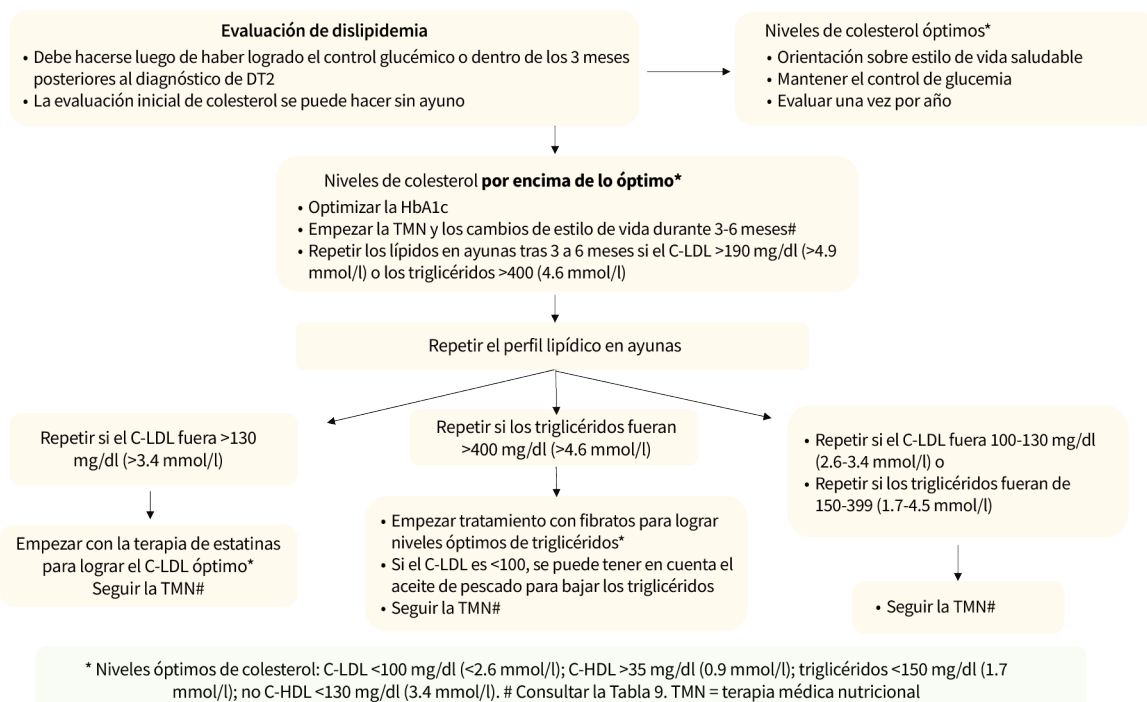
**Evaluación de dislipidemia**
• Debe hacerse luego de haber logrado el control glucémico o dentro de los 3 meses posteriores al diagnóstico de DT2
• La evaluación inicial de colesterol se puede hacer sin ayuno

Niveles de colesterol óptimos*
• Orientación sobre estilo de vida saludable
• Mantener el control de glucemia
• Evaluar una vez por año

Niveles de colesterol **por encima de lo óptimo***
• Optimizar la HbA1c
• Empezar la TMN y los cambios de estilo de vida durante 3-6 meses#
• Repetir los lípidos en ayunas tras 3 a 6 meses si el C-LDL >190 mg/dl (>4.9 mmol/l) o los triglicéridos >400 (4.6 mmol/l)

Repetir el perfil lipídico en ayunas

Repetir si el C-LDL fuera >130 mg/dl (>3.4 mmol/l)

Empezar con la terapia de estatinas para lograr el C-LDL óptimo*
Seguir la TMN#

Repetir si los triglicéridos fueran >400 mg/dl (>4.6 mmol/l)

• Empezar tratamiento con fibratos para lograr niveles óptimos de triglicéridos*
• Si el C-LDL es <100, se puede tener en cuenta el aceite de pescado para bajar los triglicéridos
• Seguir la TMN#

• Repetir si el C-LDL fuera 100-130 mg/dl (2.6-3.4 mmol/l) o
• Repetir si los triglicéridos fueran de 150-399 (1.7-4.5 mmol/l)

• Seguir la TMN#

* Niveles óptimos de colesterol: C-LDL <100 mg/dl (<2.6 mmol/l); C-HDL >35 mg/dl (0.9 mmol/l); triglicéridos <150 mg/dl (1.7 mmol/l); no C-HDL <130 mg/dl (3.4 mmol/l). # Consultar la Tabla 9. TMN = terapia médica nutricional